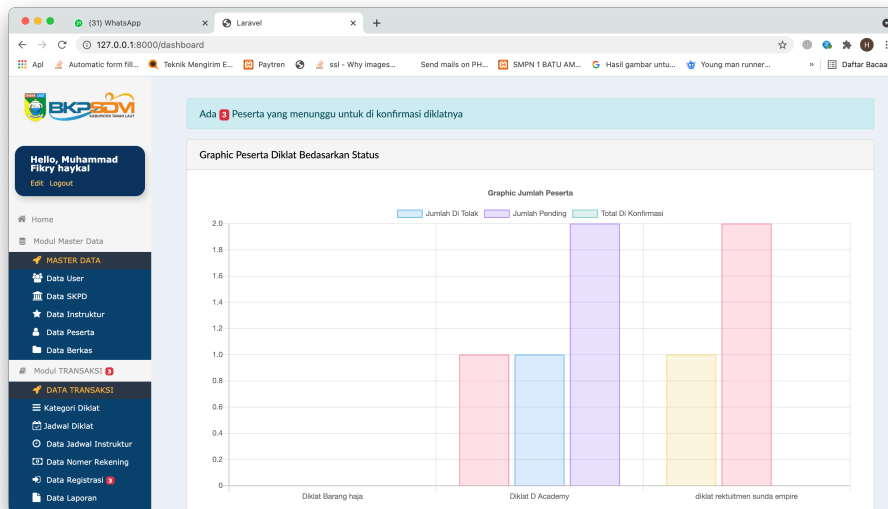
(31) WhatsApp
Laravel
127.0.0.1:8000/dashboard
Apl Automatic form fill... Teknik Mengirim E... Paytren ssl - Why images... Send mails on PH... SMPN 1 BATU AM... Hasil gambar untu... Young man runner... Daftar Bacaan

BKPSDM
KABUPATEN TANAH LAUT

Hello, Muhammad Fikry haykal
Edit Logout

Home
Modul Master Data
MASTER DATA
Data User
Data SKPD
Data Instruktur
Data Peserta
Data Berkas
Modul TRANSAKSI 3
DATA TRANSAKSI
Kategori Diklat
Jadwal Diklat
Data Jadwal Instruktur
Data Nomer Rekening
Data Registrasi 3
Data Laporan

Ada 3 Peserta yang menunggu untuk di konfirmasi diklatnya

Graphic Peserta Diklat Bedasarkan Status

Graphic Jumlah Peserta
Jumlah Di Tolak Jumlah Pending Total Di Konfirmasi
2.0
1.8
1.6
1.4
1.2
1.0
0.8
0.6
0.4
0.2
0
Diklat Barang haja Diklat D Academy diklat rektuitmen sunda empire